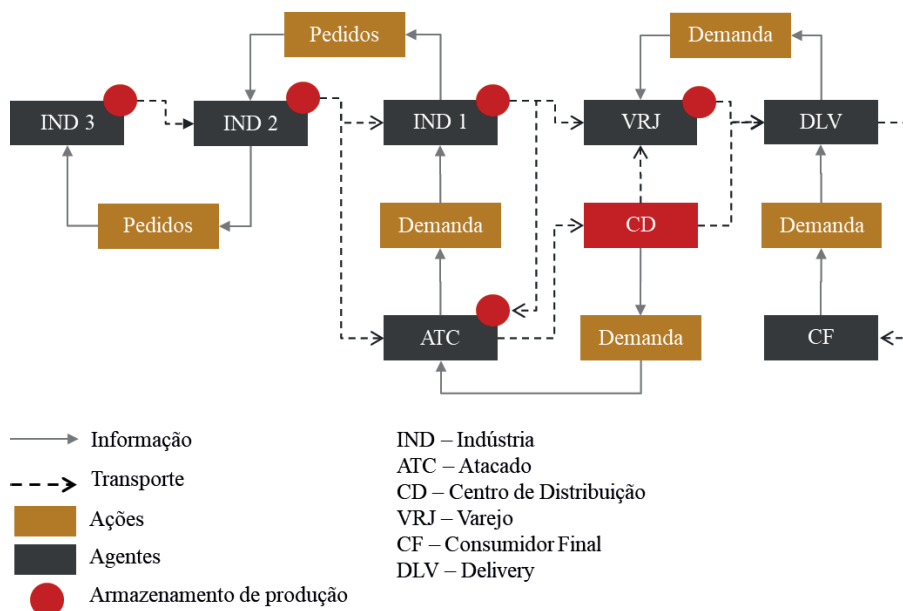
Pedidos

Demanda

IND 3

IND 2

IND 1

VRJ

DLV

CD

Pedidos

Demanda

Demanda

ATC

Demanda

CF

Informação

Transporte

Ações

Agentes

Armazenamento de produção

IND – Indústria
ATC – Atacado
CD – Centro de Distribuição
VRJ – Varejo
CF – Consumidor Final
DLV – Delivery